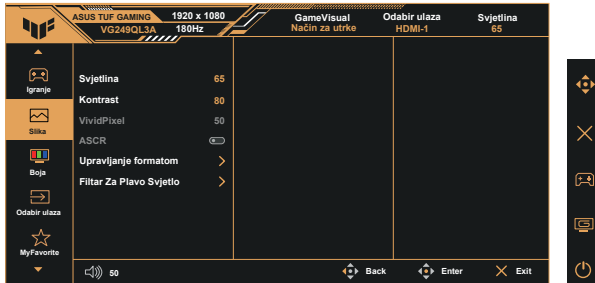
ASUS TUF GAMING 1920 x 1080
VG249QL3A 180Hz

GameVisual
Način za utrke

Odabir ulaza
HDMI-1

Svjetlina
65

Igranje

Slika

Boja

Odabir ulaza

MyFavorite

Svjetlina 65
Kontrast 80
VividPixel 50
ASCR
Upravljanje formatom
Filtar Za Plavo Svjetlo

50

Back
Enter
Exit